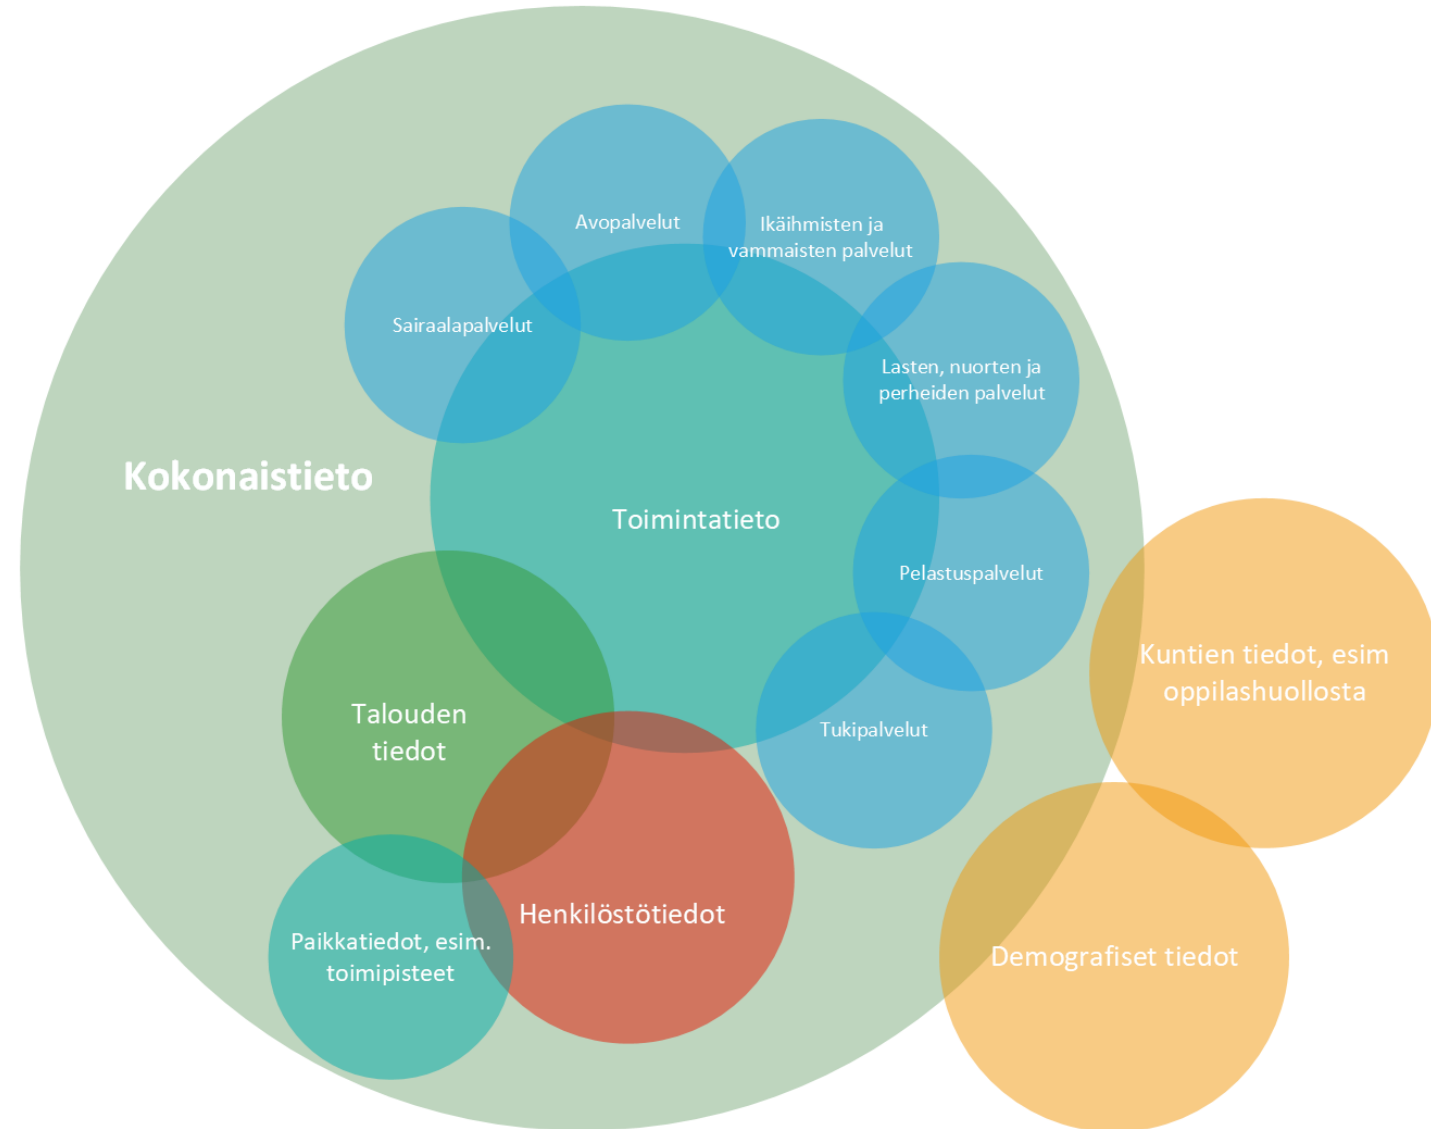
Avopalvelut

Ikäihmisten ja vammaisten palvelut

Sairaalapalvelut

Lasten, nuorten ja perheiden palvelut

Kokonaistieto

Toimintatieto

Pelastuspalvelut

Kuntien tiedot, esim oppilashuollosta

Talouden tiedot

Tukipalvelut

Henkilöstötiedot

Paikkatiedot, esim. toimipisteet

Demografiset tiedot